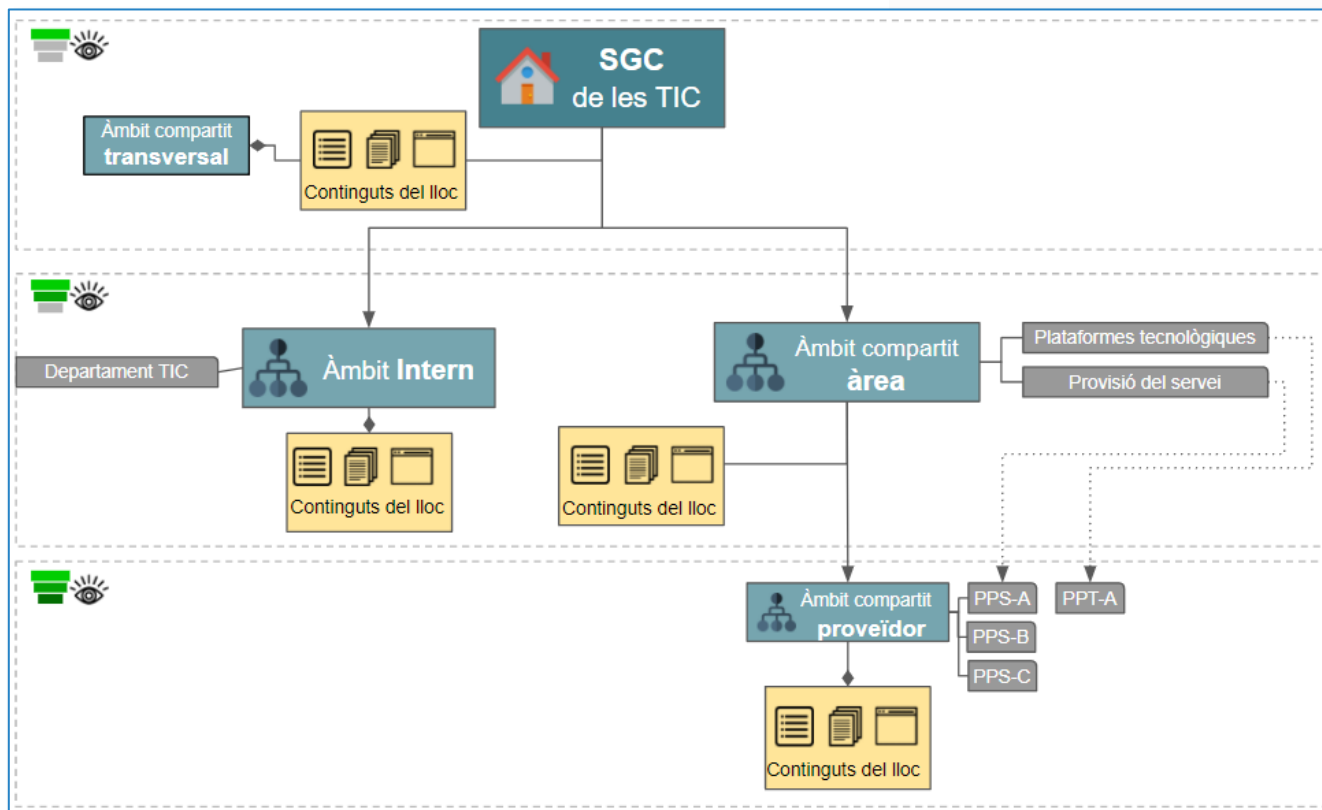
SGC
de les TIC

Àmbit compartit
transversal

Continguts del lloc

Departament TIC

Àmbit Intern

Continguts del lloc

Àmbit compartit
àrea

Plataformes tecnològiques

Provisió del servei

Continguts del lloc

Àmbit compartit
proveïdor

PPS-A

PPS-B

PPS-C

PPT-A

Continguts del lloc